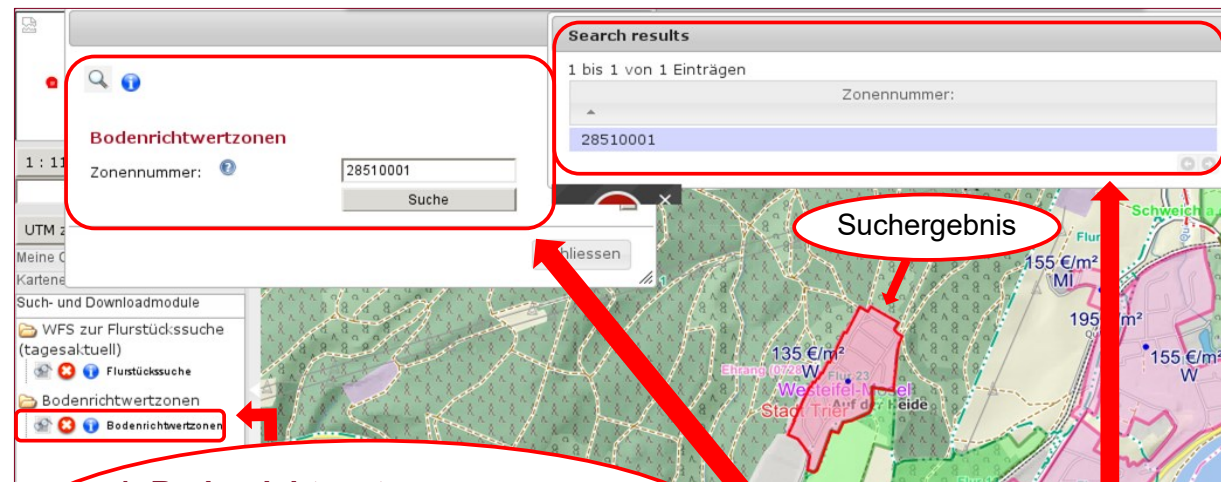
Search results

1 bis 1 von 1 Einträgen

| Zonennummer: |
|---|
| 28510001 |

Bodenrichtwertzonen

Zonennummer: 28510001

Suche

1 : 1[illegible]

UTM z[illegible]

Meine C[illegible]

Kartene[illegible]

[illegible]hliessen

Such- und Downloadmodule

WFS zur Flurstücksuche (tagesaktuell)

Flurstückssuche

Bodenrichtwertzonen

Bodenrichtwertzonen

Suchergebnis

Schweich a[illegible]

Flur

155 €/m² MI

195 €/m²

155 €/m² W

135 €/m² W

Ehrang (0728)

Westeifel-Mosel

Flur 23

Auf der Heide

Stadt Trier